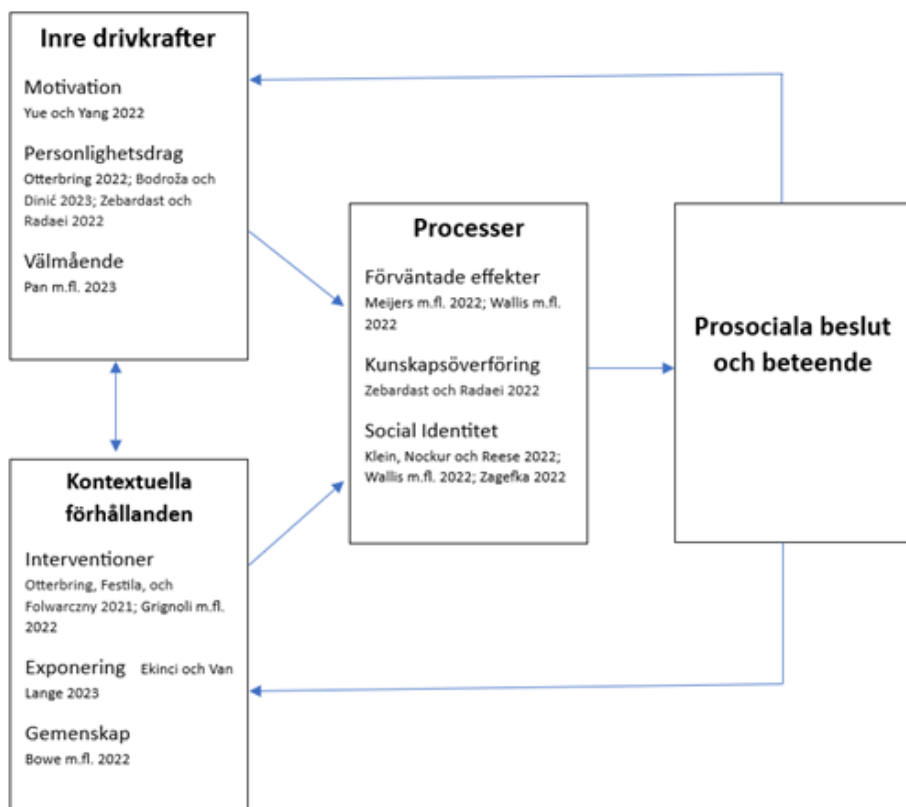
Inre drivkrafter

Motivation
Yue och Yang 2022

Personlighetsdrag
Otterbring 2022; Bodroža och Dinić 2023; Zebardast och Radaei 2022

Välmående
Pan m.fl. 2023

Kontextuella förhållanden

Interventioner
Otterbring, Festila, och Folwarczny 2021; Grignoli m.fl. 2022

Exponering Ekinci och Van Lange 2023

Gemenskap
Bowe m.fl. 2022

Processer

Förväntade effekter
Meijers m.fl. 2022; Wallis m.fl. 2022

Kunskapsöverföring
Zebardast och Radaei 2022

Social Identitet
Klein, Nockur och Reese 2022; Wallis m.fl. 2022; Zagefka 2022

Prosociala beslut och beteende